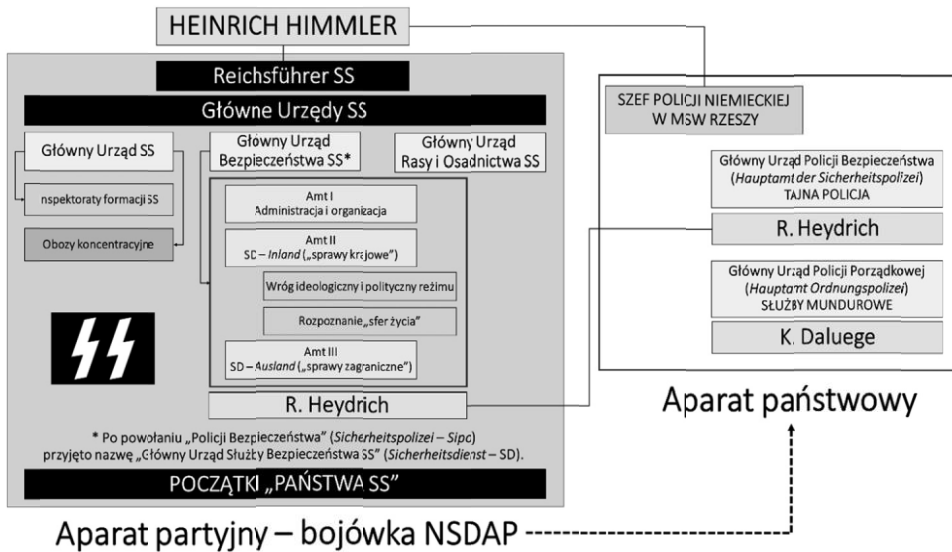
HEINRICH HIMMLER

Reichsführer SS

Główne Urzędy SS

Główny Urząd SS

Inspektoraty formacji SS

Obozy koncentracyjne

Główny Urząd Bezpieczeństwa SS*

Główny Urząd Rasy i Osadnictwa SS

Amt I
Administracja i organizacja

Amt II
SD – *Inland* („sprawy krajowe")

Wróg ideologiczny i polityczny reżimu

Rozpoznanie „sfer życia"

Amt III
SD – *Ausland* („sprawy zagraniczne")

R. Heydrich

* Po powołaniu „Policji Bezpieczeństwa" (*Sicherheitspolizei – Sipo*) przyjęto nazwę „Główny Urząd Służby Bezpieczeństwa SS" (*Sicherheitsdienst – SD*).

POCZĄTKI „PAŃSTWA SS"

SZEF POLICJI NIEMIECKIEJ W MSW RZESZY

Główny Urząd Policji Bezpieczeństwa (*Hauptamt der Sicherheitspolizei*) TAJNA POLICJA

R. Heydrich

Główny Urząd Policji Porządkowej (*Hauptamt Ordnungspolizei*) SŁUŻBY MUNDUROWE

K. Daluege

Aparat państwowy

Aparat partyjny – bojówka NSDAP